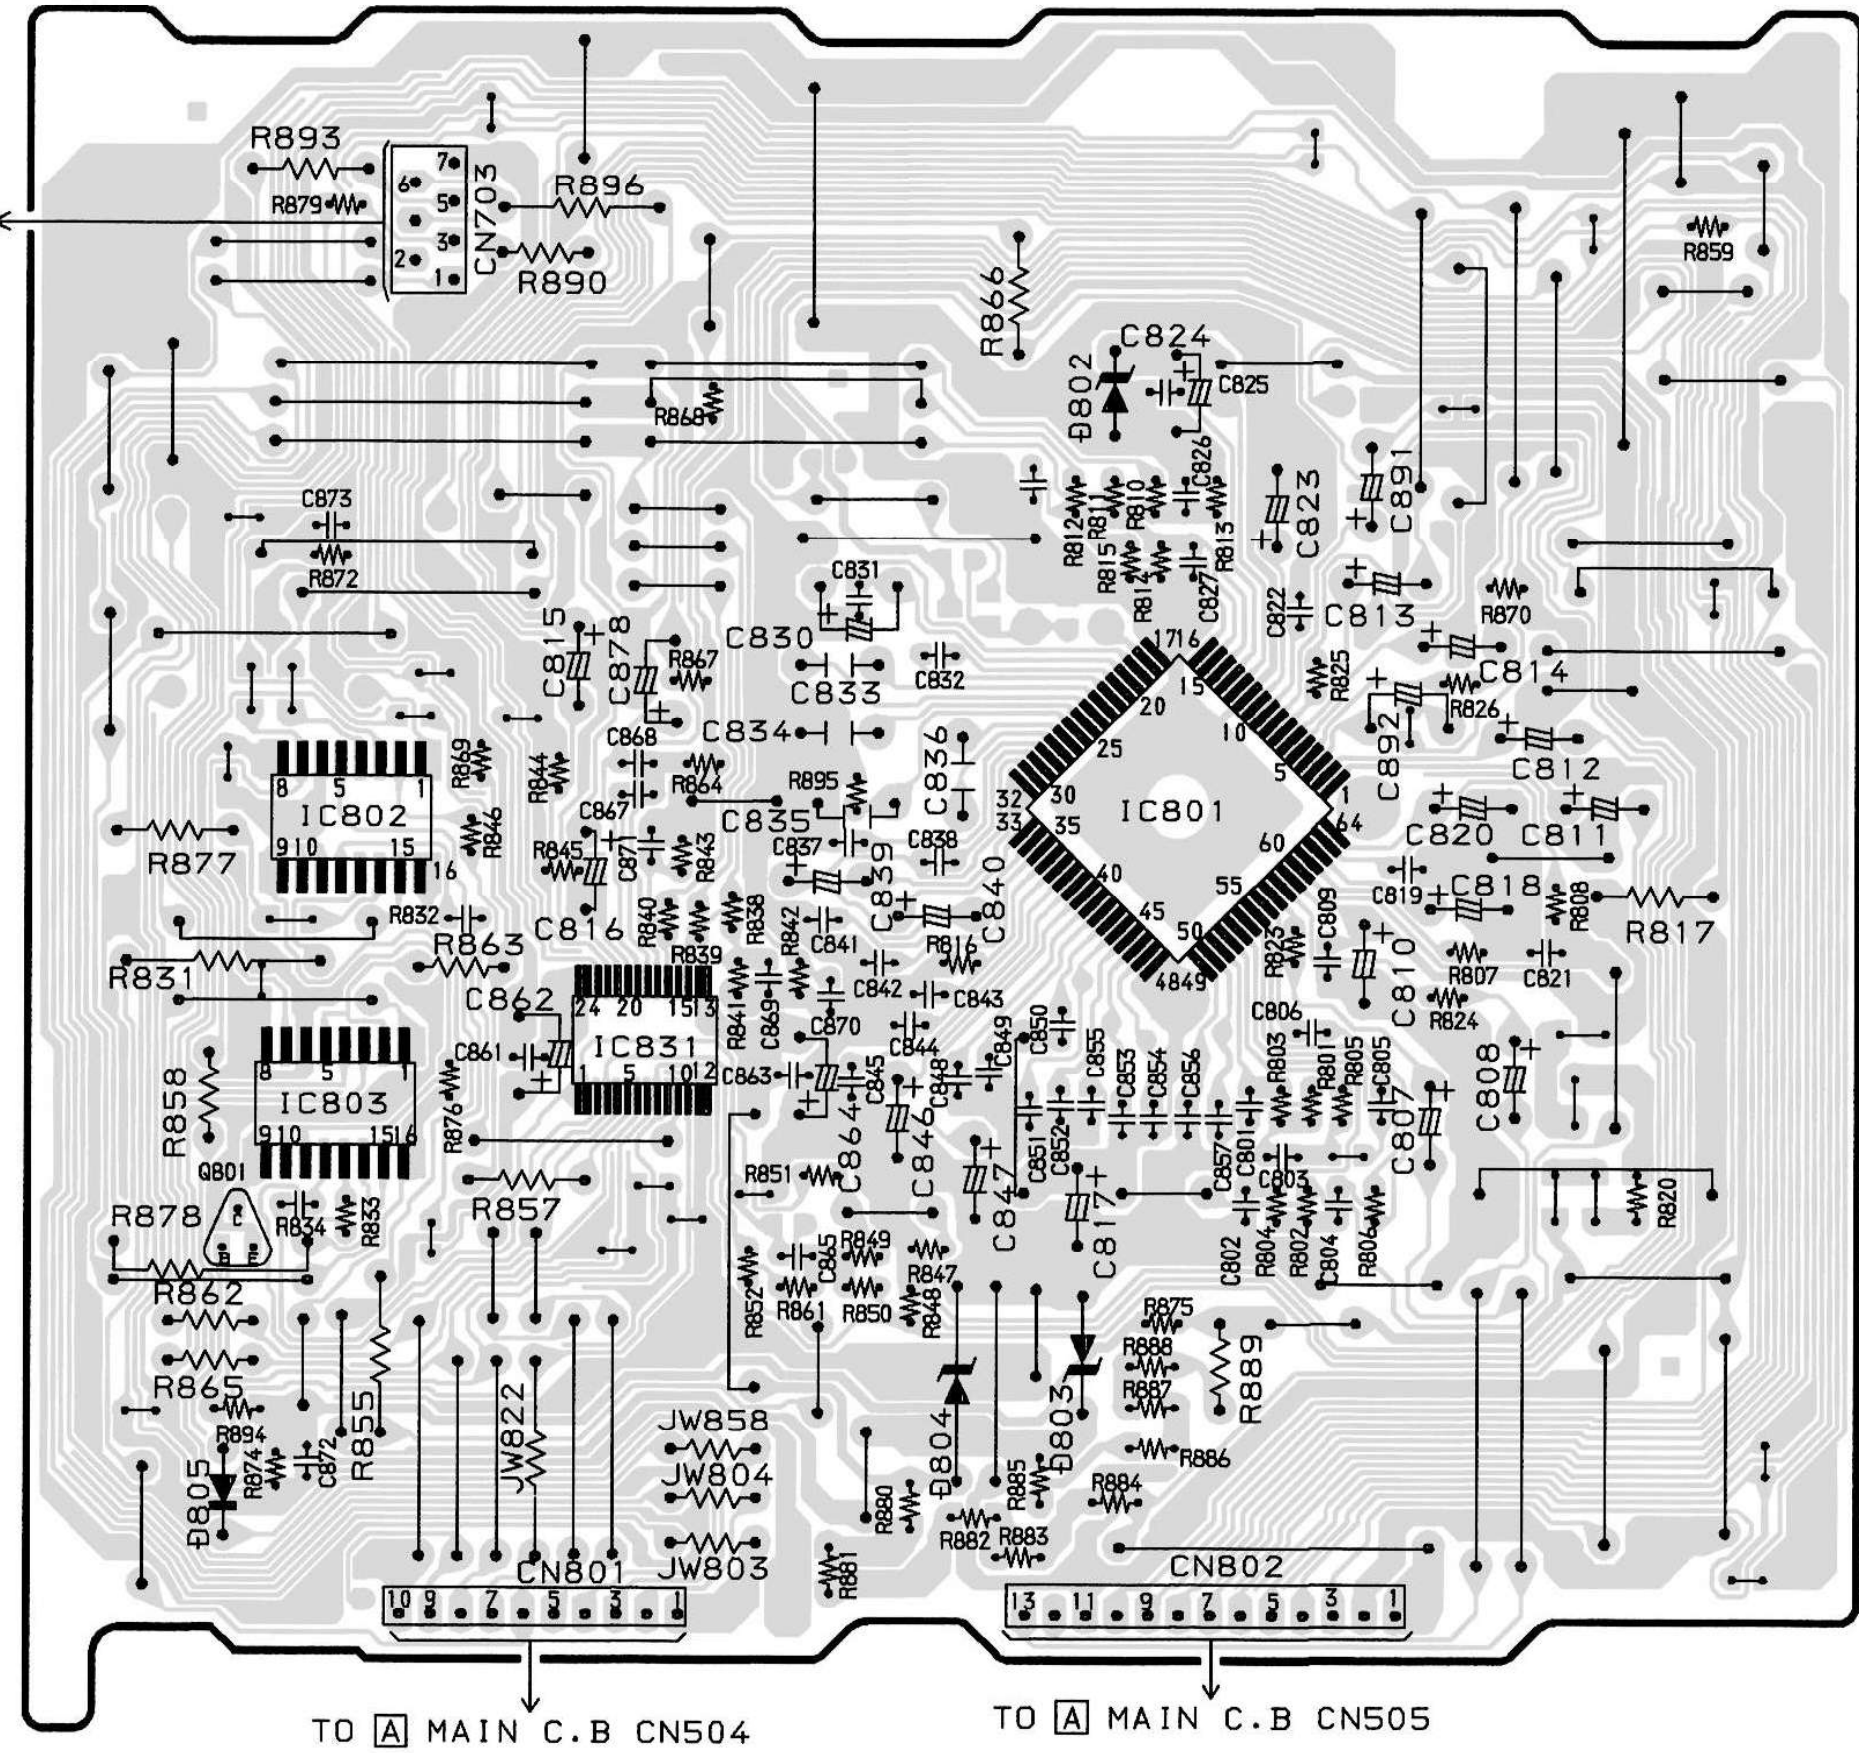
R893
R879
7
6
5
3
2
1
CN703
R896
R890
R866
C824
D802
C825
R859
R868
C873
R872
C826
R812
R811
R810
R813
C823
C891
R815
R814
C827
C831
C822
C813
R870
C815
C878
R867
C830
1716
C833
C832
C814
R825
15
R826
C868
C834
20
10
C892
R869
R844
C864
R895
C836
25
5
C812
8
5
1
IC802
9 10
15
16
R846
C867
C835
32
33
30
35
IC801
1
64
C820
C811
R877
R845
C871
R843
C837
C839
C838
60
C840
40
55
C819
C818
R808
R817
R832
C816
R840
R838
R842
C841
R816
45
50
C809
R863
R839
R823
C810
R807
C821
R831
4849
C862
24
20
15
13
R841
C869
C842
C843
R824
C806
IC831
C870
C844
C849
C850
C855
C861
C853
C854
C856
R803
R801
R805
C805
C808
8
5
1
IC803
1
5
10
12
C863
C845
C848
C807
R858
R876
9 10
15 16
C846
Q801
R851
C851
C852
C857
C801
C803
R878
R834
R833
R857
C847
C817
R820
R849
R847
C802
R804
R802
C804
R806
C865
R862
R852
R861
R850
R848
R875
R888
R889
R865
R855
JW822
JW858
D804
D803
R887
R894
R874
C872
D805
JW804
R886
R880
R885
R884
R882
R883
R881
CN801
JW803
CN802
10
9
7
5
3
1
13
11
9
7
5
3
1
TO [A] MAIN C.B CN504
TO [A] MAIN C.B CN505